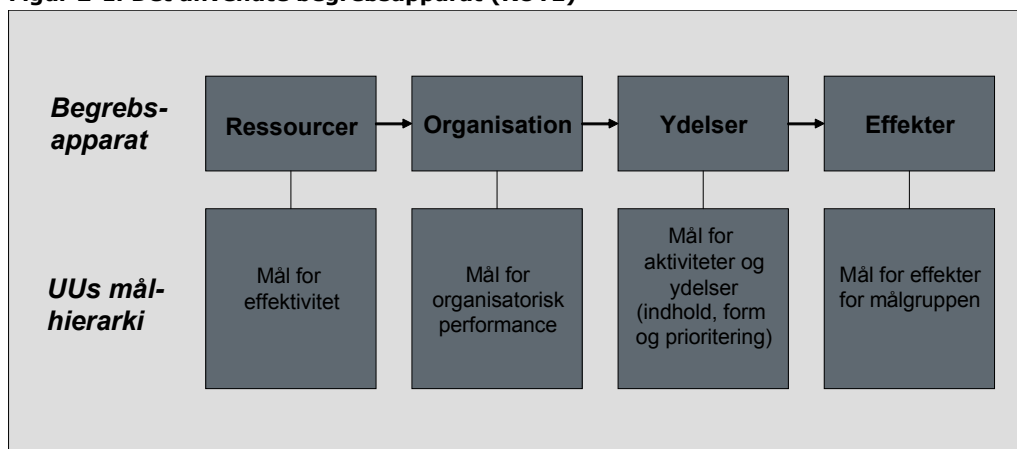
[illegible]

Begrebs-apparat

Ressourcer

Organisation

Ydelser

Effekter

UUs mål-hierarki

Mål for effektivitet

Mål for organisatorisk performance

Mål for aktiviteter og ydelser (indhold, form og prioritering)

Mål for effekter for målgruppen